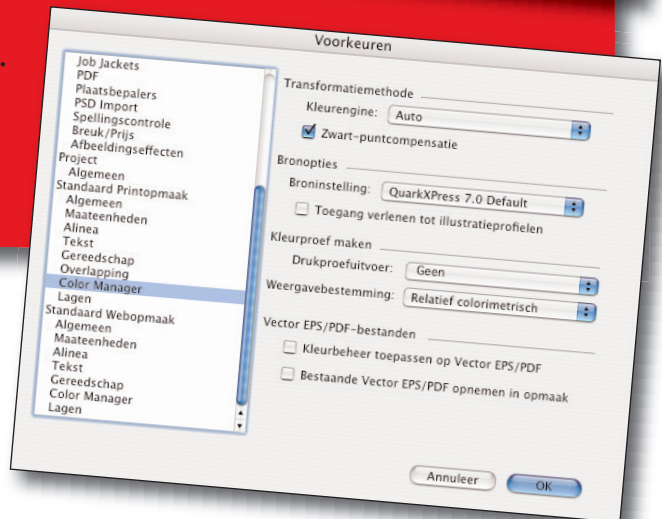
Voorkeuren

Job Jackets
PDF
Plaatsbepalers
PSD Import
Spellingscontrole
Breuk/Prijs
Afbeeldingseffecten
Project
Algemeen
Standaard Printopmaak
Algemeen
Maateenheden
Alinea
Tekst
Gereedschap
Overlapping
Color Manager
Lagen
Standaard Webopmaak
Algemeen
Maateenheden
Alinea
Tekst
Gereedschap
Color Manager
Lagen

Transformatiemethode
Kleurengine: Auto
Zwart-puntcompensatie

Bronopties
Broninstelling: QuarkXPress 7.0 Default
Toegang verlenen tot illustratieprofielen

Kleurproef maken
Drukproefuitvoer: Geen
Weergavebestemming: Relatief colorimetrisch

Vector EPS/PDF-bestanden
Kleurbeheer toepassen op Vector EPS/PDF
Bestaande Vector EPS/PDF opnemen in opmaak

Annuleer
OK